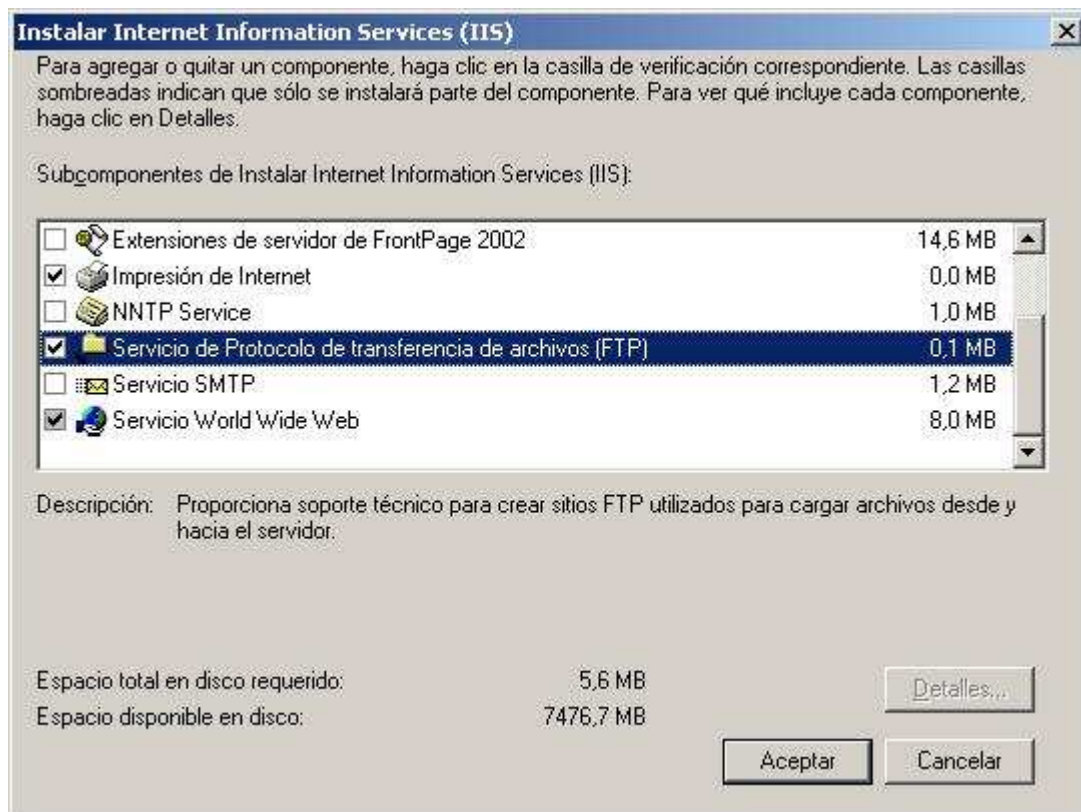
Instalar Internet Information Services (IIS)

Para agregar o quitar un componente, haga clic en la casilla de verificación correspondiente. Las casillas sombreadas indican que sólo se instalará parte del componente. Para ver qué incluye cada componente, haga clic en Detalles.

Subcomponentes de Instalar Internet Information Services (IIS):

| | | |
|---|---|---|
| ☐ | Extensiones de servidor de FrontPage 2002 | 14,6 MB |
| ☑ | Impresión de Internet | 0,0 MB |
| ☐ | NNTP Service | 1,0 MB |
| ☑ | Servicio de Protocolo de transferencia de archivos (FTP) | 0,1 MB |
| ☐ | Servicio SMTP | 1,2 MB |
| ☑ | Servicio World Wide Web | 8,0 MB |

Descripción: Proporciona soporte técnico para crear sitios FTP utilizados para cargar archivos desde y hacia el servidor.

Espacio total en disco requerido: 5,6 MB
Espacio disponible en disco: 7476,7 MB

Detalles...

Aceptar

Cancelar